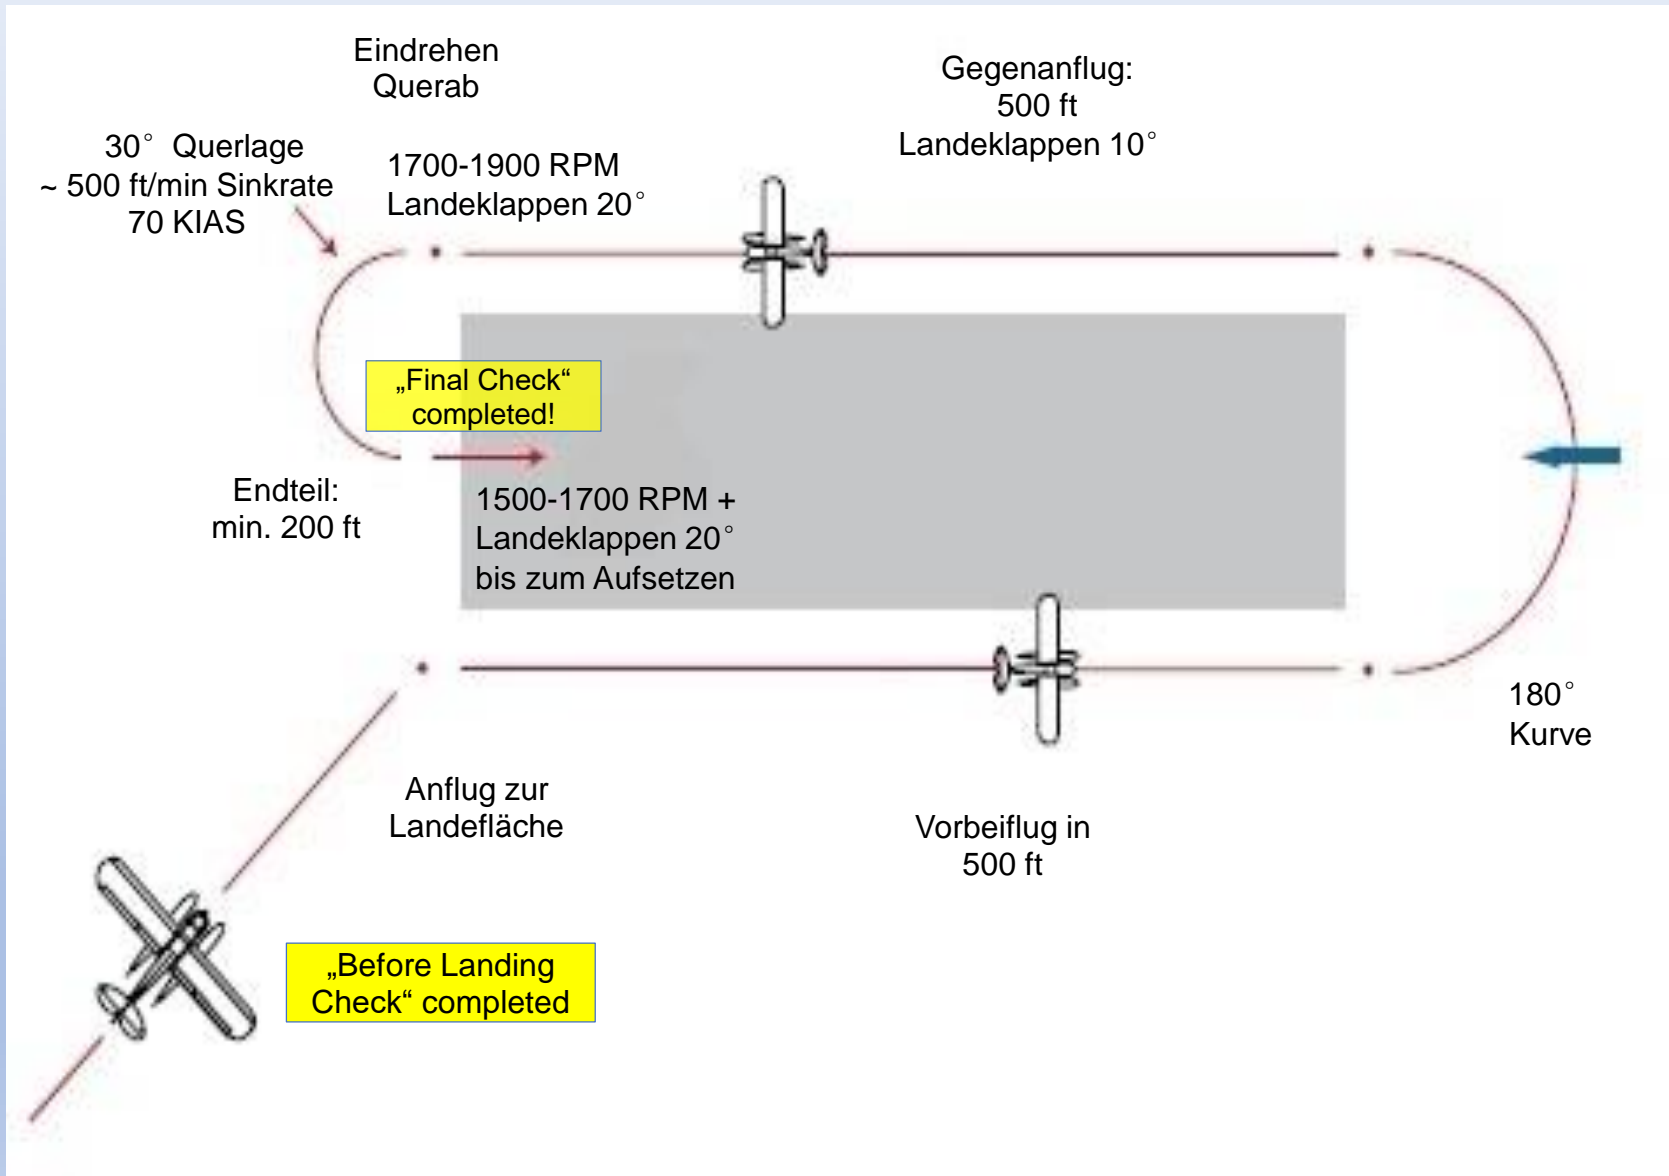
Eindrehen
Querab

Gegenanflug:
500 ft
Landeklappen 10°

30° Querlage
~ 500 ft/min Sinkrate
70 KIAS

1700-1900 RPM
Landeklappen 20°

„Final Check“
completed!

Endteil:
min. 200 ft

1500-1700 RPM +
Landeklappen 20°
bis zum Aufsetzen

180°
Kurve

Anflug zur
Landefläche

Vorbeiflug in
500 ft

„Before Landing
Check“ completed